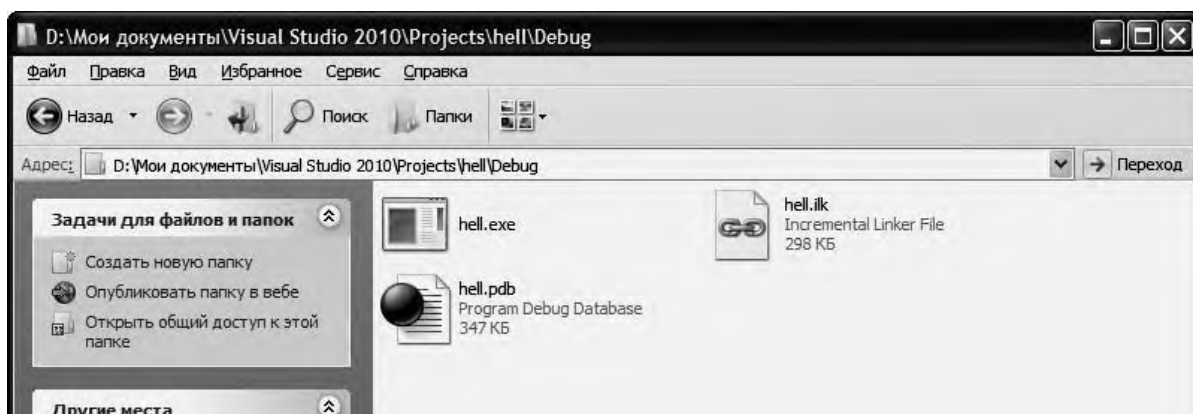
D:\Мои документы\Visual Studio 2010\Projects\hell\Debug

Файл Правка Вид Избранное Сервис Справка

Назад Поиск Папки

Адрес: D:\Мои документы\Visual Studio 2010\Projects\hell\Debug Переход

Задачи для файлов и папок

Создать новую папку

Опубликовать папку в вебе

Открыть общий доступ к этой папке

Другие места

hell.exe

hell.ilk
Incremental Linker File
298 КБ

hell.pdb
Program Debug Database
347 КБ